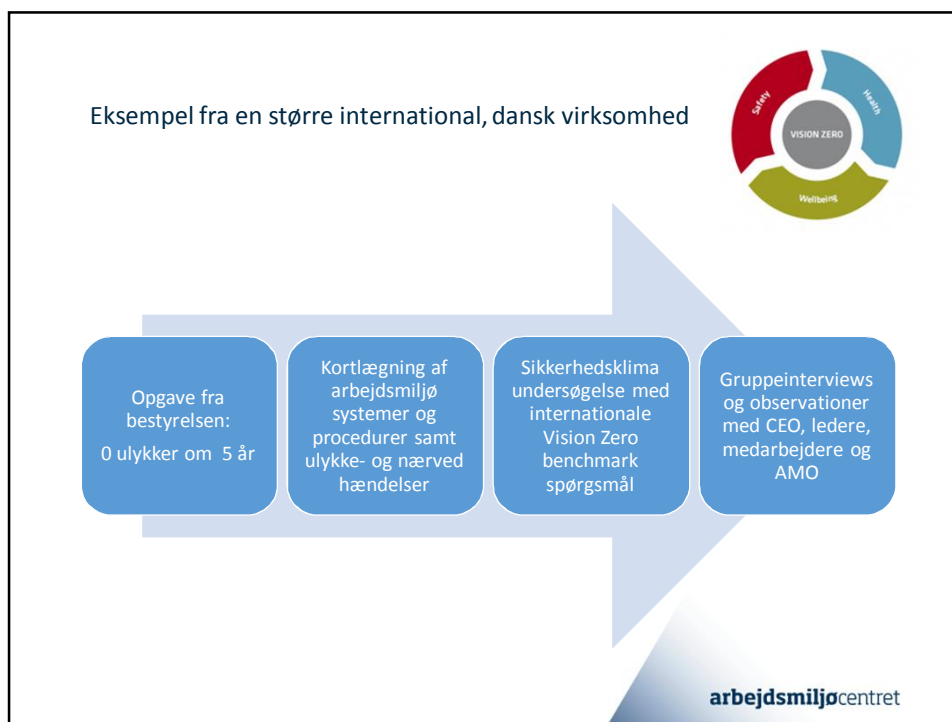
Eksempel fra en større international, dansk virksomhed

Safety

Health

VISION ZERO

Wellbeing

Opgave fra bestyrelsen:

0 ulykker om 5 år

Kortlægning af arbejdsmiljø systemer og procedurer samt ulykke- og nærved hændelser

Sikkerhedsklima undersøgelse med internationale Vision Zero benchmark spørgsmål

Gruppeinterviews og observationer med CEO, ledere, medarbejdere og AMO

arbejdsmiljøcentret